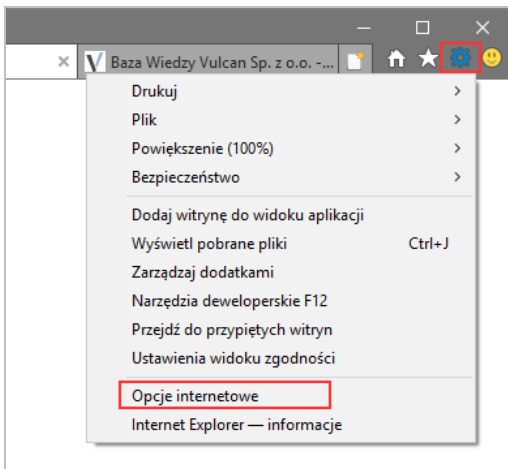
Baza Wiedzy Vulcan Sp. z o.o. -...

Drukuj
Plik
Powiększenie (100%)
Bezpieczeństwo

Dodaj witrynę do widoku aplikacji
Wyświetl pobrane pliki Ctrl+J
Zarządzaj dodatkami
Narzędzia deweloperskie F12
Przejdź do przypiętych witryn
Ustawienia widoku zgodności

Opcje internetowe
Internet Explorer — informacje